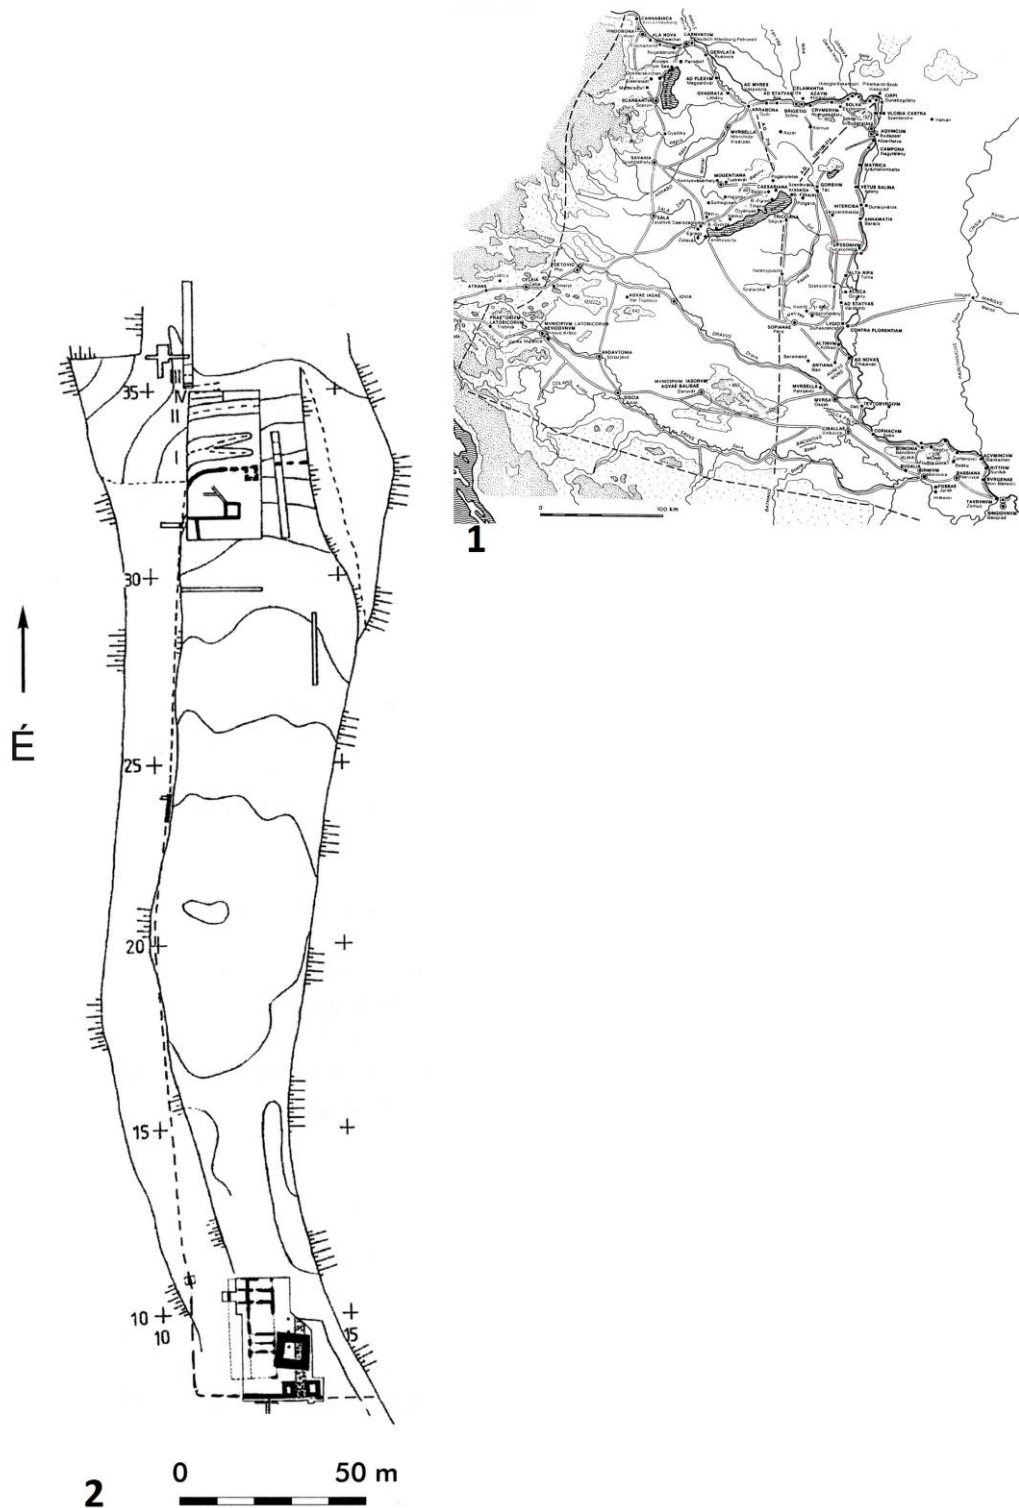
CANNABIACA
VINDOBONA
CARNVNTVM
ALA NOVA
GERVLATA
AD FLEXVM
SCARBANTIA
QVADRATA
AD MVRES
AD STATVAS
CELAMANTIA
AZAVM
CIRPI
SOLVA
VLCISIA CASTRA
AQVINCVM
ARRABONA
BRIGETIO
CRVMERVM
CAMPONA
SAVARIA
MVRSELLA
MATRICA
MOGENTIANA
CAESARIANA
GORSIVM
VETVS SALINA
SALA
INTERCISA
ANNAMATIA
LENTOLIS
LVSSONIVM
ALTA RIPA
PETOVIO
CELEIA
ATRANS
AQVAE IASAE
IOVIA
ALISCA
AD STATVAS
LVGIO
CONTRA FLORENTIAM
PRAETORIVM LATOBICORVM
MVNICIPIVM LATOBICORVM NEVIODVNVM
SOPIANAE
ANDAVTONIA
ALTINVM
ANTIANA
AD NOVAS
MVNICIPIVM IASORVM AQVAE BALISSAE
MVRSELLA
MVRSA
TEVTOBVRGIVM
SISCIA
CIBALLAE
CORNACVM
ACVMINCVM
RITTIVM
BASSIANA
BVRGENAE
SIRMIVM
TAVRVNVM
SINGIDVNVM
DRAVVS
SAVVS
0
100 km
1

35
30
25
20
15
10
10
15
É
2
0
50 m